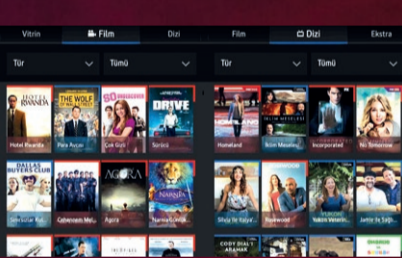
Vitrin
Film
Dizi
Film
Dizi
Ekstra

Tür
Tümü
Tür
Tümü

HOTEL RWANDA
THE WOLF OF WALL STREET
DRIVE
Hotel Rwanda
Para Avcısı
Çok Gizli
Sürücü
Homeland
İkinci Meşruşet
Incorporated
No Tomorrow

DALLAS BUYERS CLUB
AGORA
NARNIA
Sınırsızlar Kulübü
Cehennem Mel...
Agora
Narnia Günlük...
Shut Up ile İlgili...
Rosewood
Yakın Mesafe...
Jamie ile İlgili...

CODY DIAL 1 ARANAN